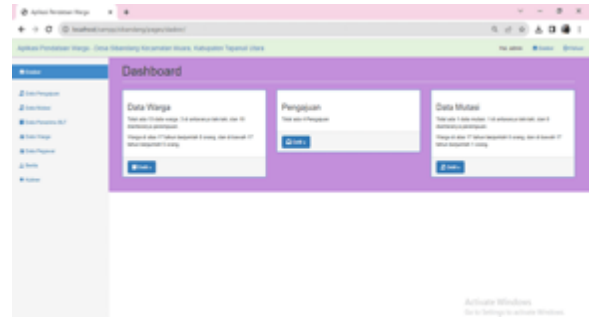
Aplikasi Pendataan Warga

localhost/...

Aplikasi Pendataan Warga - Desa Sibandang Kecamatan Muara, Kabupaten Tapanuli Utara

Dashboard

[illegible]

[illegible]

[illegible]

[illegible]

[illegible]

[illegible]

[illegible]

Dashboard

Data Warga

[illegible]

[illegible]

Detil »

Pengajuan

Tidak ada 0 Pengajuan

Detil »

Data Mutasi

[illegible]

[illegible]

Detil »

Activate Windows
Go to Settings to activate Windows.